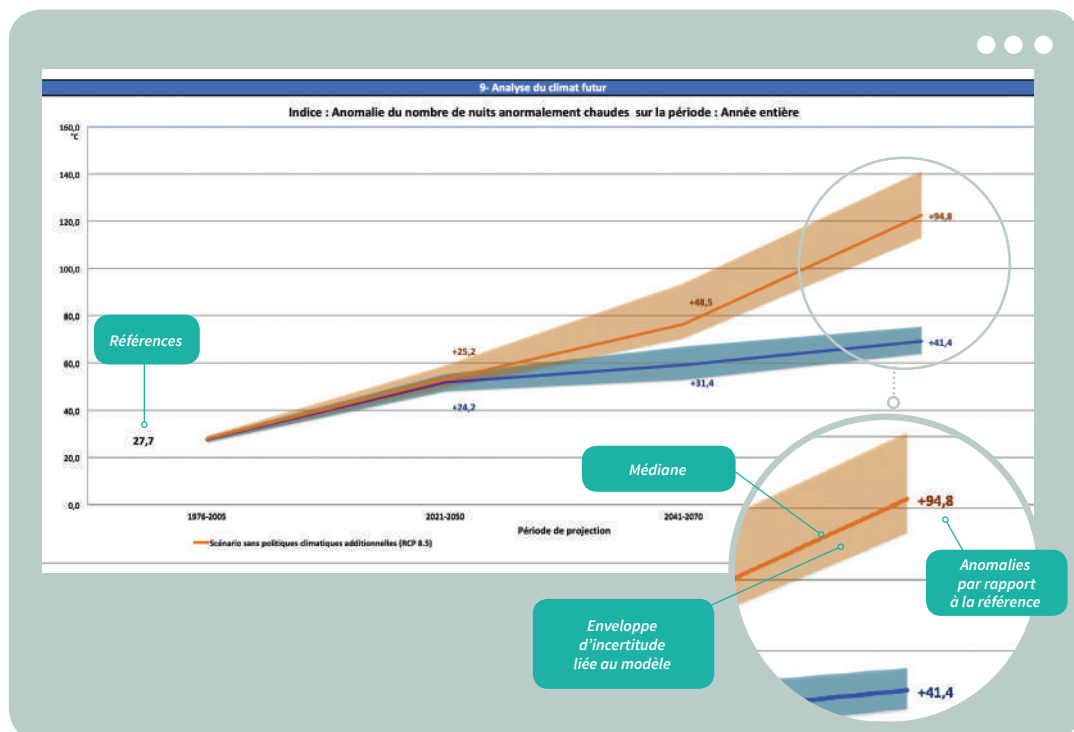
9- Analyse du climat futur

Indice : Anomalie du nombre de nuits anormalement chaudes sur la période : Année entière

160,0
°C
140,0
120,0
100,0
80,0
60,0
40,0
20,0
0,0

Références

27,7

+25,2
+24,2
+48,5
+31,4
+94,8
+41,4

1976-2005
2021-2050
2041-2070

Période de projection

Scénario sans politiques climatiques additionnelles (RCP 8.5)

Médiane

+94,8

Anomalies par rapport à la référence

Enveloppe d'incertitude liée au modèle

+41,4